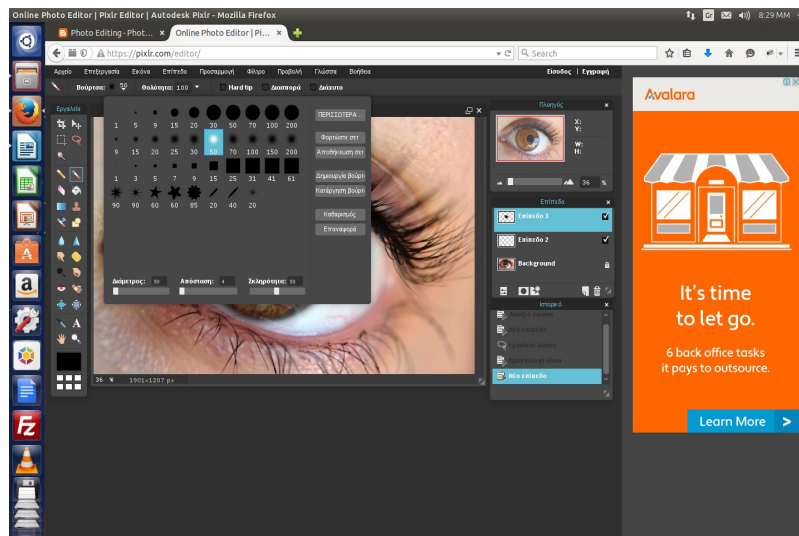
Online Photo Editor | Pixlr Editor | Autodesk Pixlr - Mozilla Firefox

8:29 AM

Photo Editing - Phot... ×
Online Photo Editor | Pi... ×

https://pixlr.com/editor/

Search

Αρχείο Επεξεργασία Εικόνα Επίπεδο Προσαρμογή Φίλτρο Προβολή Γλώσσα Βοήθεια

Είσοδος | Εγγραφή

Βούρτσα: Θολότητα: 100 Hard tip Διασπορά Διάχυτο

Εργαλεία

1 5 9 15 20 30 50 70 100 200
9 15 20 25 30 50 70 100 150 200
1 3 5 7 9 15 25 31 41 61
90 90 60 60 85 20 40 20

ΠΕΡΙΣΣΟΤΕΡΑ...
Φορτώστε σετ
Αποθήκευση σετ
Δημιουργία βούρτ
Κατάργηση βούρτ
Καθαρισμός
Επαναφορά

Διάμετρος: 50
Απόσταση: 4
Σκληρότητα: 50

36 % 1901×1207 px

Πλοηγός

X:
Y:
W:
H:

36 %

Επίπεδα

Επίπεδο 3
Επίπεδο 2
Background

Ιστορικό

Νέο επίπεδο
Νέο επίπεδο

Avalara

It's time to let go.

6 back office tasks it pays to outsource.

Learn More >